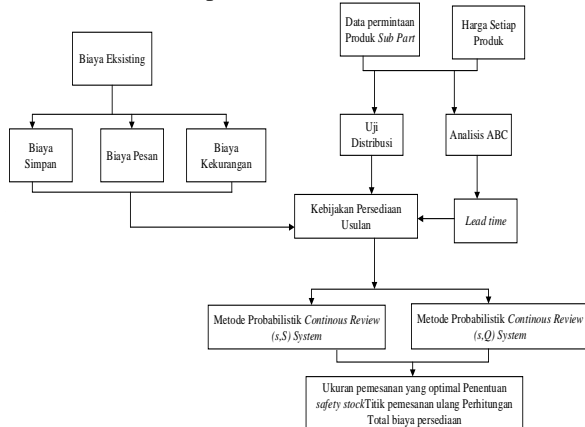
Biaya Eksisting

Biaya Simpan

Biaya Pesan

Biaya Kekurangan

Data permintaan Produk *Sub Part*

Harga Setiap Produk

Uji Distribusi

Analisis ABC

Kebijakan Persediaan Usulan

*Lead time*

Metode Probabilistik *Continous Review (s,S) System*

Metode Probabilistik *Continous Review (s,Q) System*

Ukuran pemesanan yang optimal Penentuan *safety stock*Titik pemesanan ulang Perhitungan Total biaya persediaan